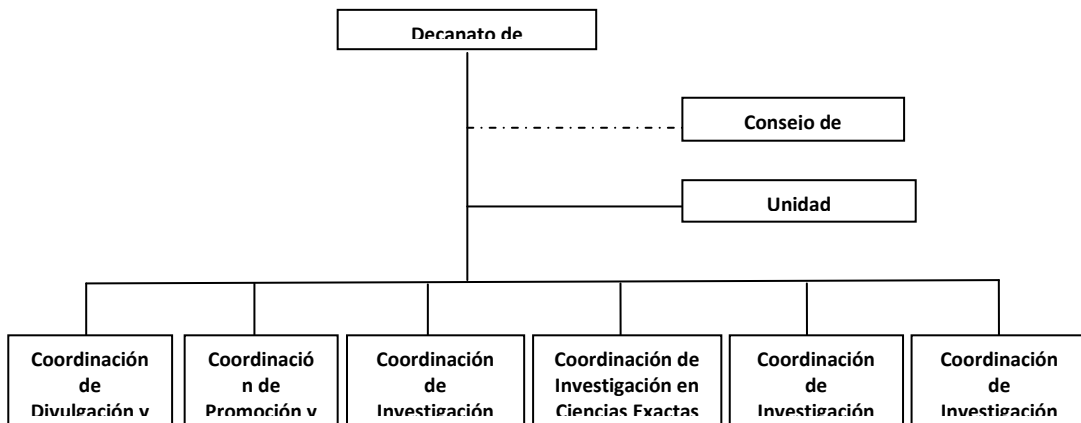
Decanato de

Consejo de

Unidad

Coordinación de Divulgación y

Coordinación de Promoción y

Coordinación de Investigación

Coordinación de Investigación en Ciencias Exactas

Coordinación de Investigación

Coordinación de Investigación